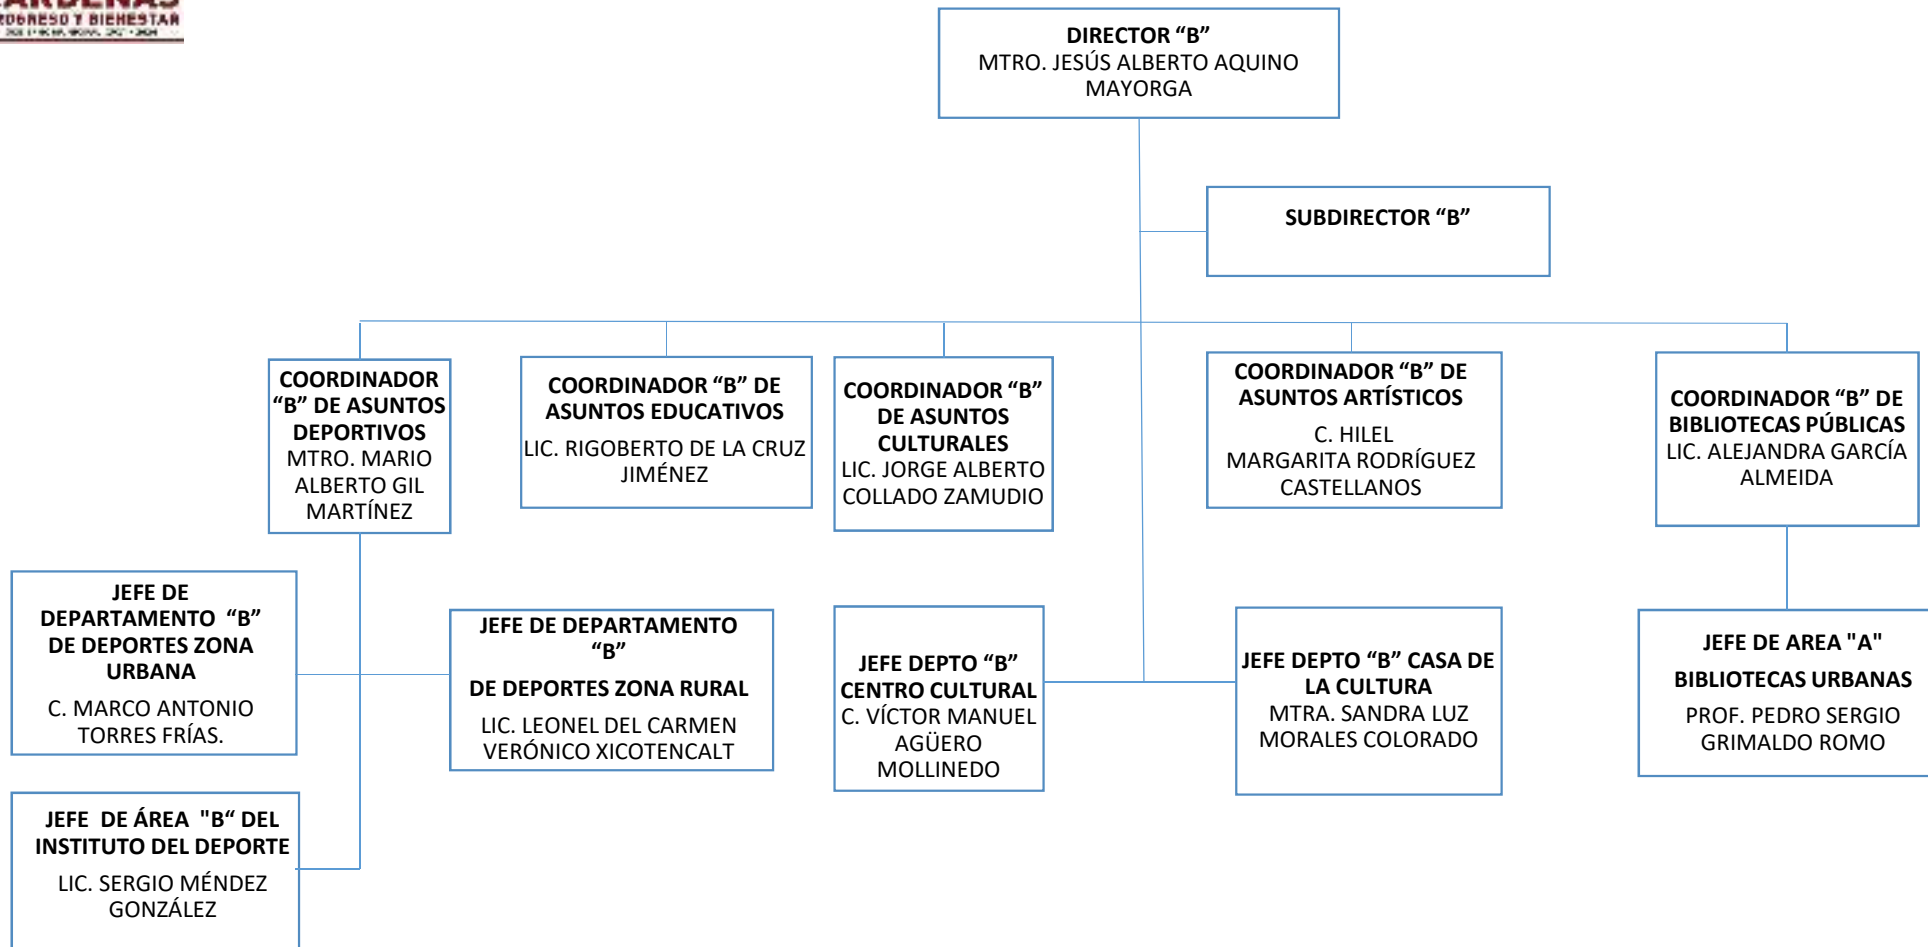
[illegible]
ROGRESO Y BIENESTAR
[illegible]

DIRECTOR "B"
MTRO. JESÚS ALBERTO AQUINO MAYORGA

SUBDIRECTOR "B"

COORDINADOR "B" DE ASUNTOS DEPORTIVOS
MTRO. MARIO ALBERTO GIL MARTÍNEZ

COORDINADOR "B" DE ASUNTOS EDUCATIVOS
LIC. RIGOBERTO DE LA CRUZ JIMÉNEZ

COORDINADOR "B" DE ASUNTOS CULTURALES
LIC. JORGE ALBERTO COLLADO ZAMUDIO

COORDINADOR "B" DE ASUNTOS ARTÍSTICOS
C. HILEL MARGARITA RODRÍGUEZ CASTELLANOS

COORDINADOR "B" DE BIBLIOTECAS PÚBLICAS
LIC. ALEJANDRA GARCÍA ALMEIDA

JEFE DE DEPARTAMENTO "B" DE DEPORTES ZONA URBANA
C. MARCO ANTONIO TORRES FRÍAS.

JEFE DE DEPARTAMENTO "B"
DE DEPORTES ZONA RURAL
LIC. LEONEL DEL CARMEN VERÓNICO XICOTENCALT

JEFE DEPTO "B" CENTRO CULTURAL
C. VÍCTOR MANUEL AGÜERO MOLLINEDO

JEFE DEPTO "B" CASA DE LA CULTURA
MTRA. SANDRA LUZ MORALES COLORADO

JEFE DE AREA "A"
BIBLIOTECAS URBANAS
PROF. PEDRO SERGIO GRIMALDO ROMO

JEFE DE ÁREA "B" DEL INSTITUTO DEL DEPORTE
LIC. SERGIO MÉNDEZ GONZÁLEZ